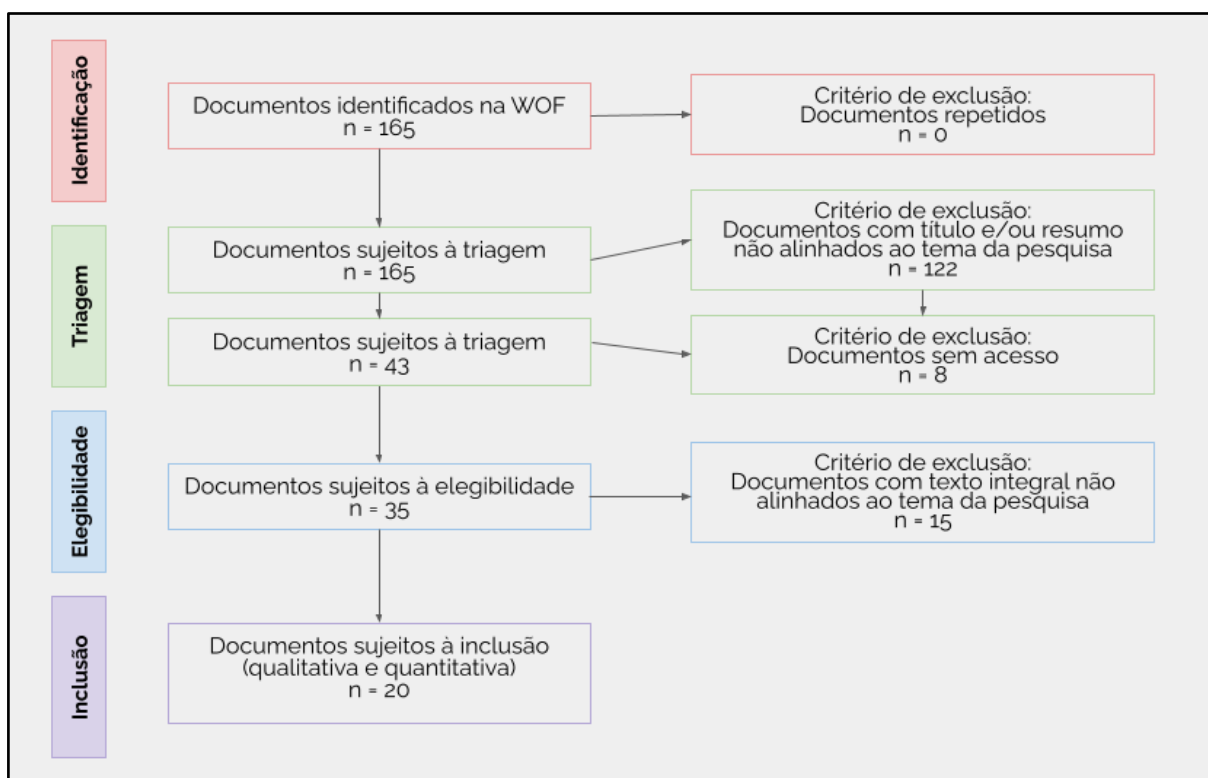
Identificação

Documentos identificados na WOF
n = 165

Critério de exclusão:
Documentos repetidos
n = 0

Triagem

Documentos sujeitos à triagem
n = 165

Critério de exclusão:
Documentos com título e/ou resumo não alinhados ao tema da pesquisa
n = 122

Documentos sujeitos à triagem
n = 43

Critério de exclusão:
Documentos sem acesso
n = 8

Elegibilidade

Documentos sujeitos à elegibilidade
n = 35

Critério de exclusão:
Documentos com texto integral não alinhados ao tema da pesquisa
n = 15

Inclusão

Documentos sujeitos à inclusão
(qualitativa e quantitativa)
n = 20